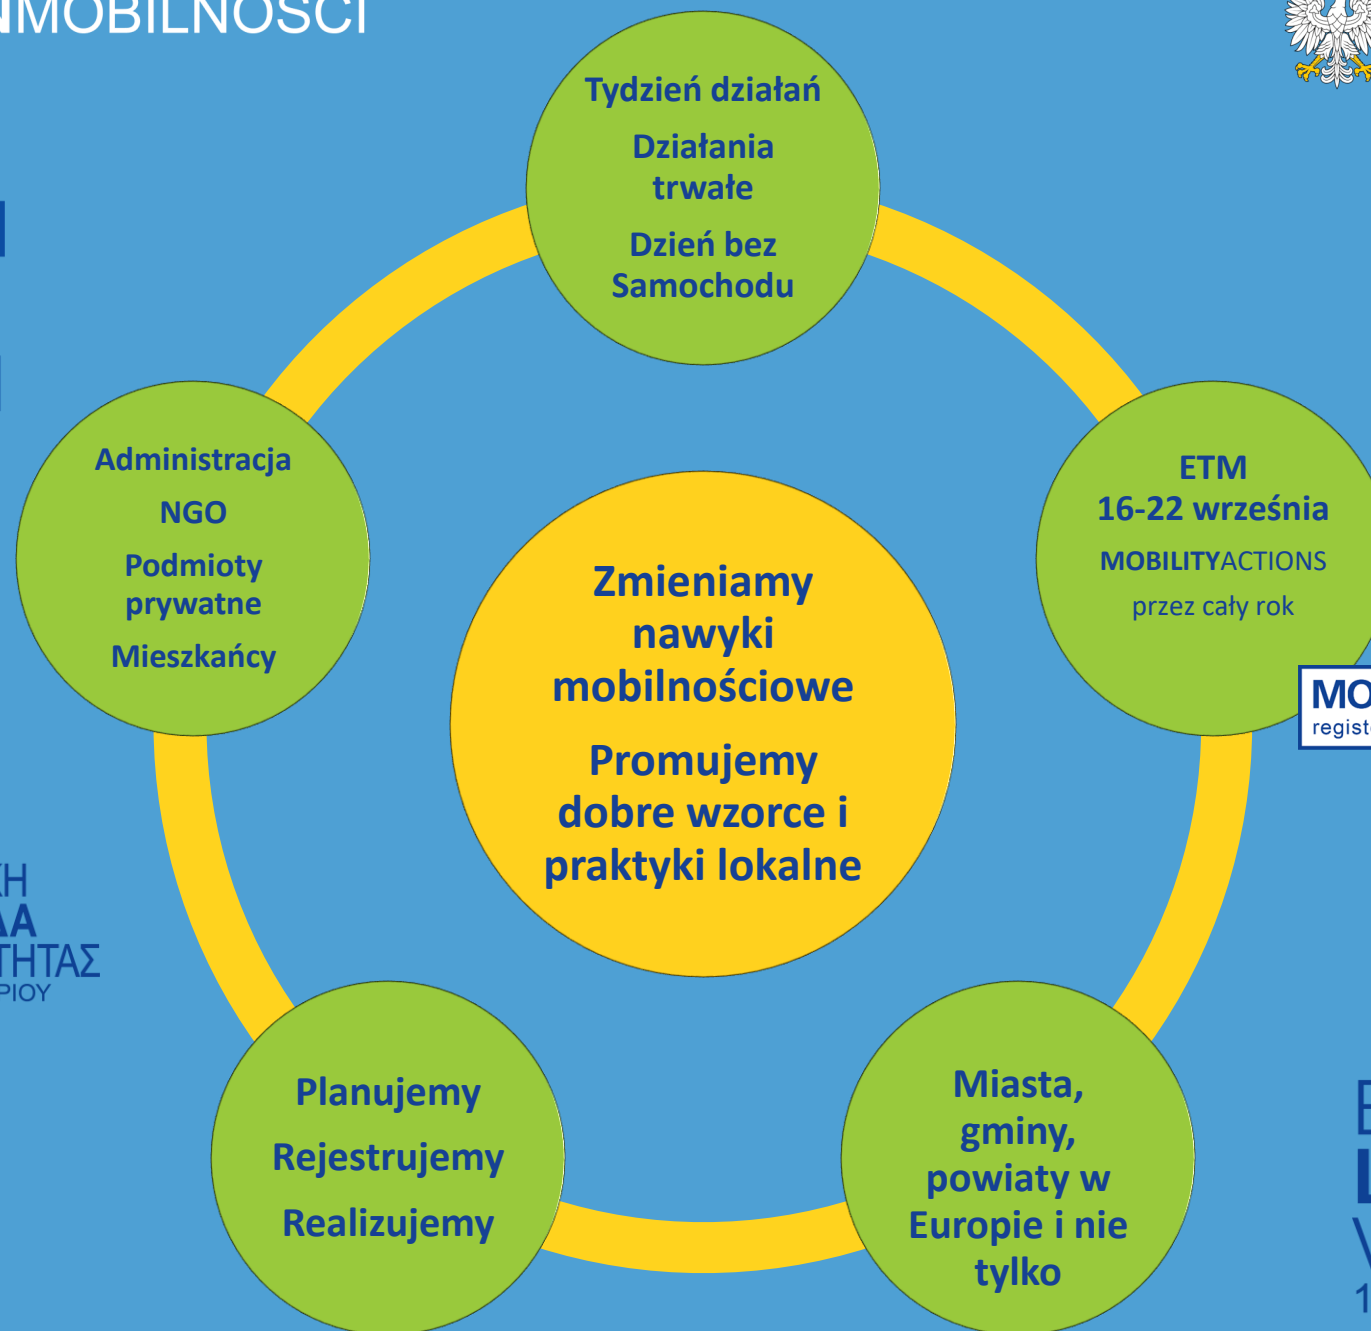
MOBILNOŚCI

Tydzień działań

Działania trwałe

Dzień bez Samochodu

Administracja

NGO

Podmioty prywatne

Mieszkańcy

Zmieniamy nawyki mobilnościowe

Promujemy dobre wzorce i praktyki lokalne

ETM
16-22 września

MOBILITYACTIONS

przez cały rok

MO
regist

ΗΗ
ΑΑ
ΤΗΤΑΣ
ΡΙΟΥ

Planujemy

Rejestrujemy

Realizujemy

Miasta, gminy, powiaty w Europie i nie tylko